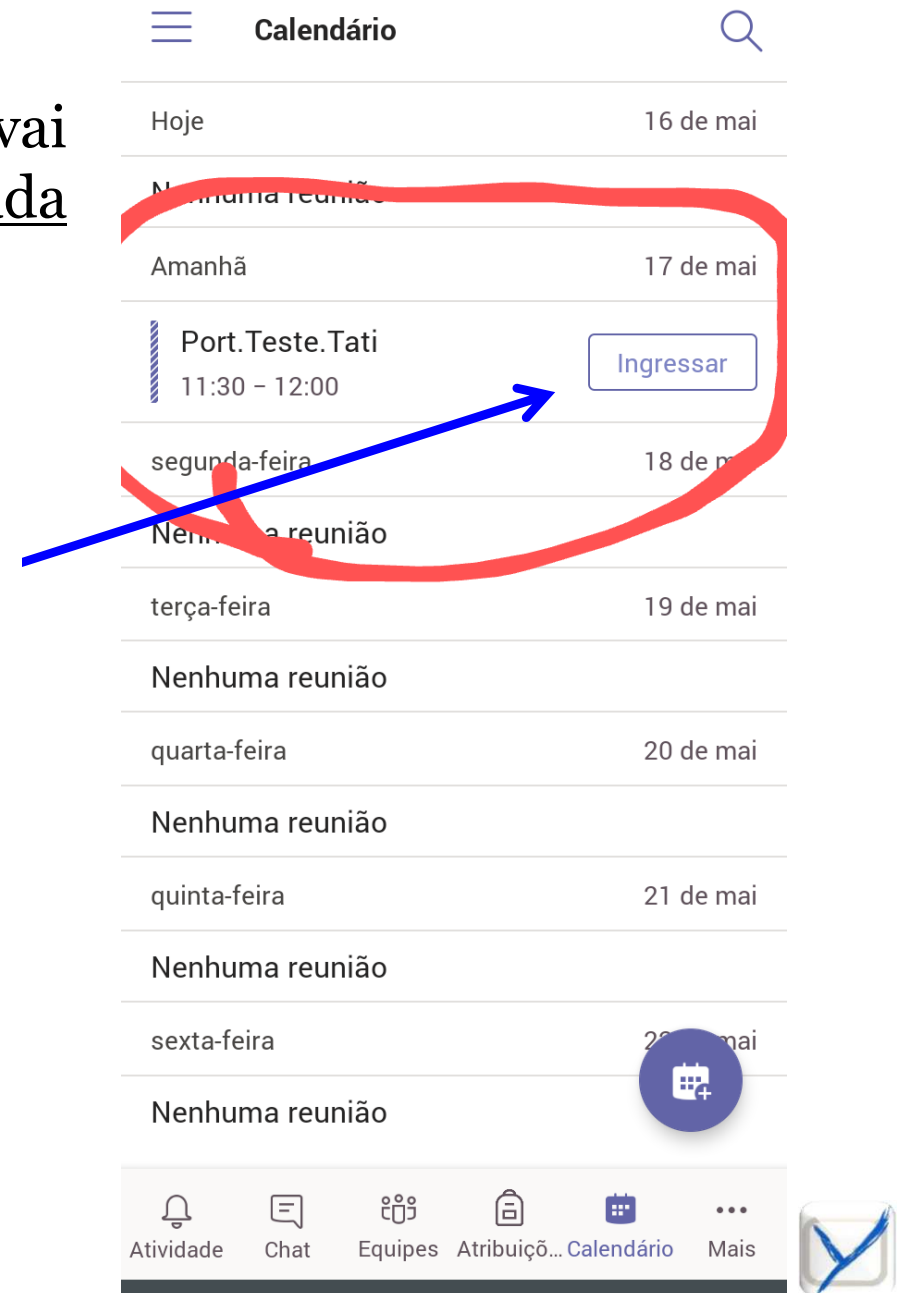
vai
da

Calendário

Hoje 16 de mai

N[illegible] reunião

Amanhã 17 de mai

Port.Teste.Tati
11:30 – 12:00
Ingressar

segunda-feira 18 de m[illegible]

Nenh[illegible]a reunião

terça-feira 19 de mai

Nenhuma reunião

quarta-feira 20 de mai

Nenhuma reunião

quinta-feira 21 de mai

Nenhuma reunião

sexta-feira 2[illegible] mai

Nenhuma reunião

Atividade Chat Equipes Atribuiçõ... Calendário Mais